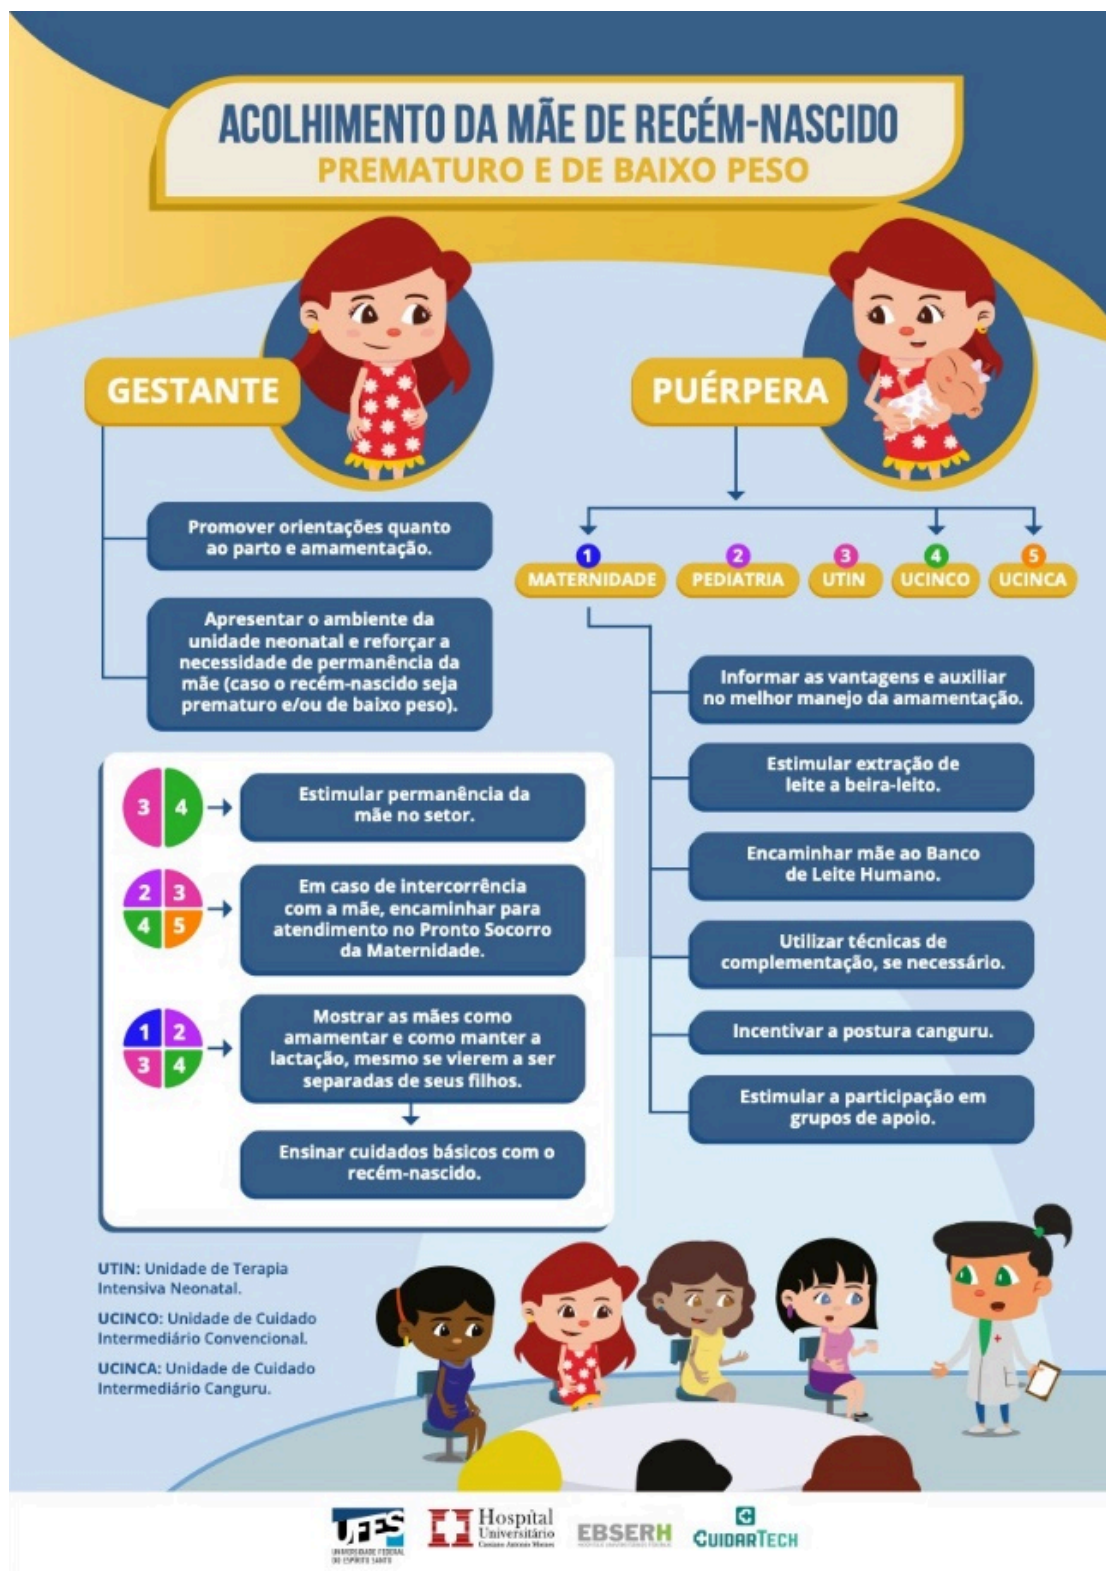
ACOLHIMENTO DA MÃE DE RECÉM-NASCIDO
PREMATURO E DE BAIXO PESO

GESTANTE

Promover orientações quanto ao parto e amamentação.

Apresentar o ambiente da unidade neonatal e reforçar a necessidade de permanência da mãe (caso o recém-nascido seja prematuro e/ou de baixo peso).

3 4 Estimular permanência da mãe no setor.

2 3 4 5 Em caso de intercorrência com a mãe, encaminhar para atendimento no Pronto Socorro da Maternidade.

1 2 3 4 Mostrar as mães como amamentar e como manter a lactação, mesmo se vierem a ser separadas de seus filhos.

Ensinar cuidados básicos com o recém-nascido.

PUÉRPERA

1 MATERNIDADE
2 PEDIATRIA
3 UTIN
4 UCINCO
5 UCINCA

Informar as vantagens e auxiliar no melhor manejo da amamentação.

Estimular extração de leite a beira-leito.

Encaminhar mãe ao Banco de Leite Humano.

Utilizar técnicas de complementação, se necessário.

Incentivar a postura canguru.

Estimular a participação em grupos de apoio.

UTIN: Unidade de Terapia Intensiva Neonatal.

UCINCO: Unidade de Cuidado Intermediário Convencional.

UCINCA: Unidade de Cuidado Intermediário Canguru.

UFES UNIVERSIDADE FEDERAL DO ESPÍRITO SANTO
Hospital Universitário Cassiano Antonio Moraes
EBSERH
CUIDARTECH